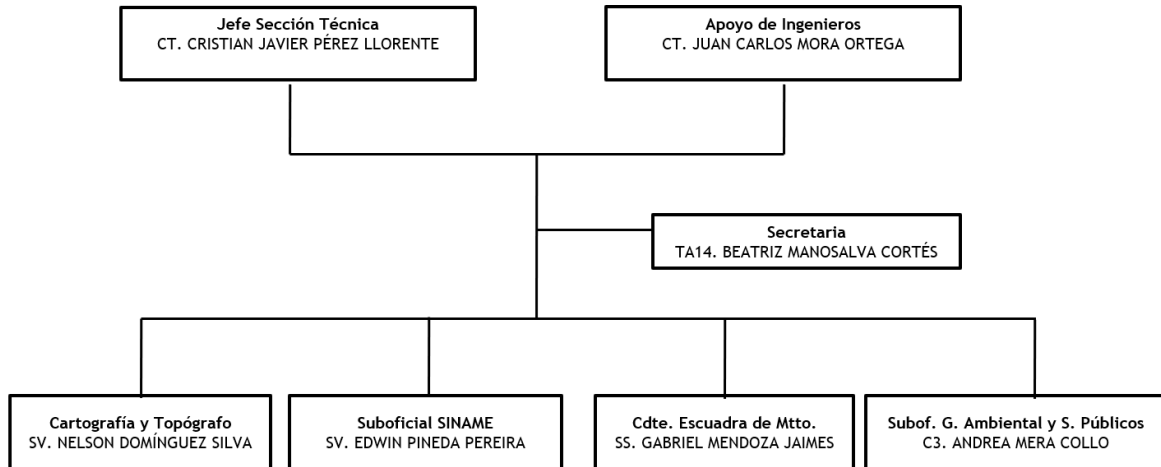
Jefe Sección Técnica
CT. CRISTIAN JAVIER PÉREZ LLORENTE

Apoyo de Ingenieros
CT. JUAN CARLOS MORA ORTEGA

Secretaria
TA14. BEATRIZ MANOSALVA CORTÉS

Cartografía y Topógrafo
SV. NELSON DOMÍNGUEZ SILVA

Suboficial SINAME
SV. EDWIN PINEDA PEREIRA

Cdte. Escuadra de Mtto.
SS. GABRIEL MENDOZA JAIMES

Subof. G. Ambiental y S. Públicos
C3. ANDREA MERA COLLO